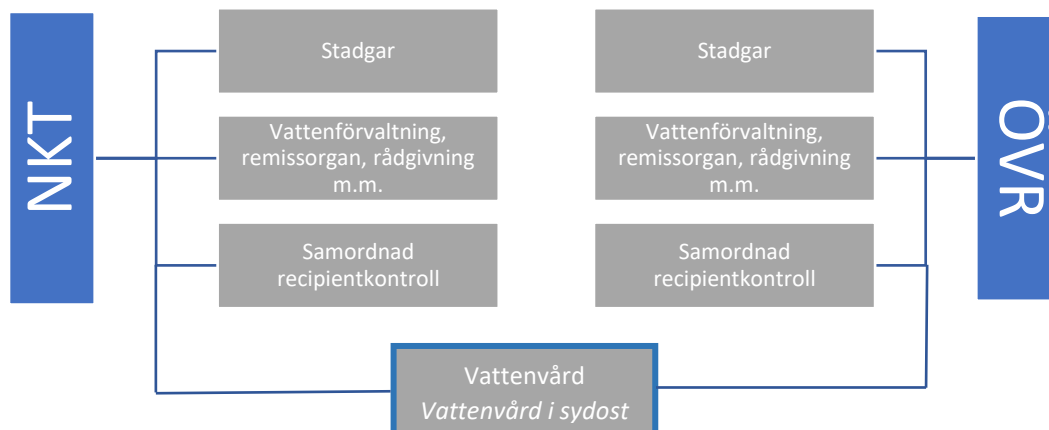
NKT

Stadgar

Vattenförvaltning, remissorgan, rådgivning m.m.

Samordnad recipientkontroll

Stadgar

Vattenförvaltning, remissorgan, rådgivning m.m.

Samordnad recipientkontroll

ÖVR

Vattenvård
*Vattenvård i sydost*